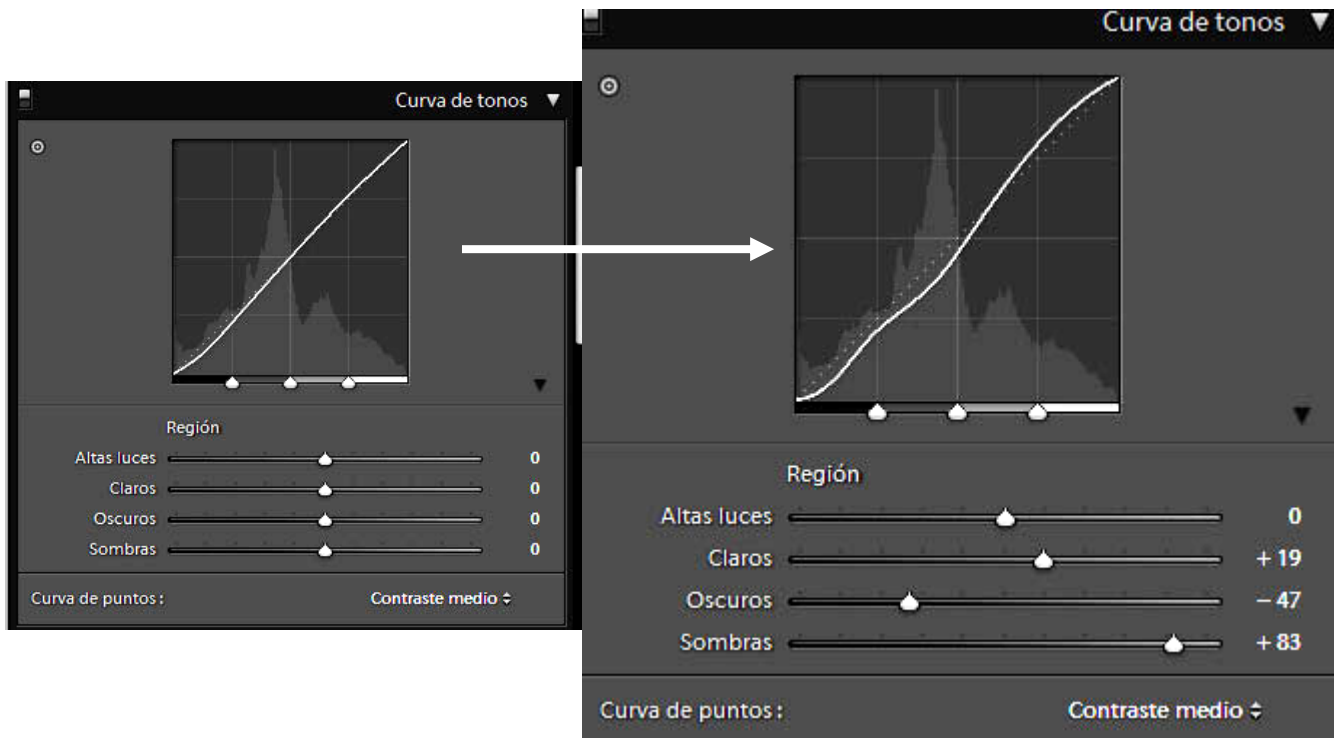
Curva de tonos ▼

Región
Altas luces 0
Claros 0
Oscuros 0
Sombras 0

Curva de puntos : Contraste medio ⇕

Curva de tonos ▼

Región
Altas luces 0
Claros + 19
Oscuros – 47
Sombras + 83

Curva de puntos : Contraste medio ⇕